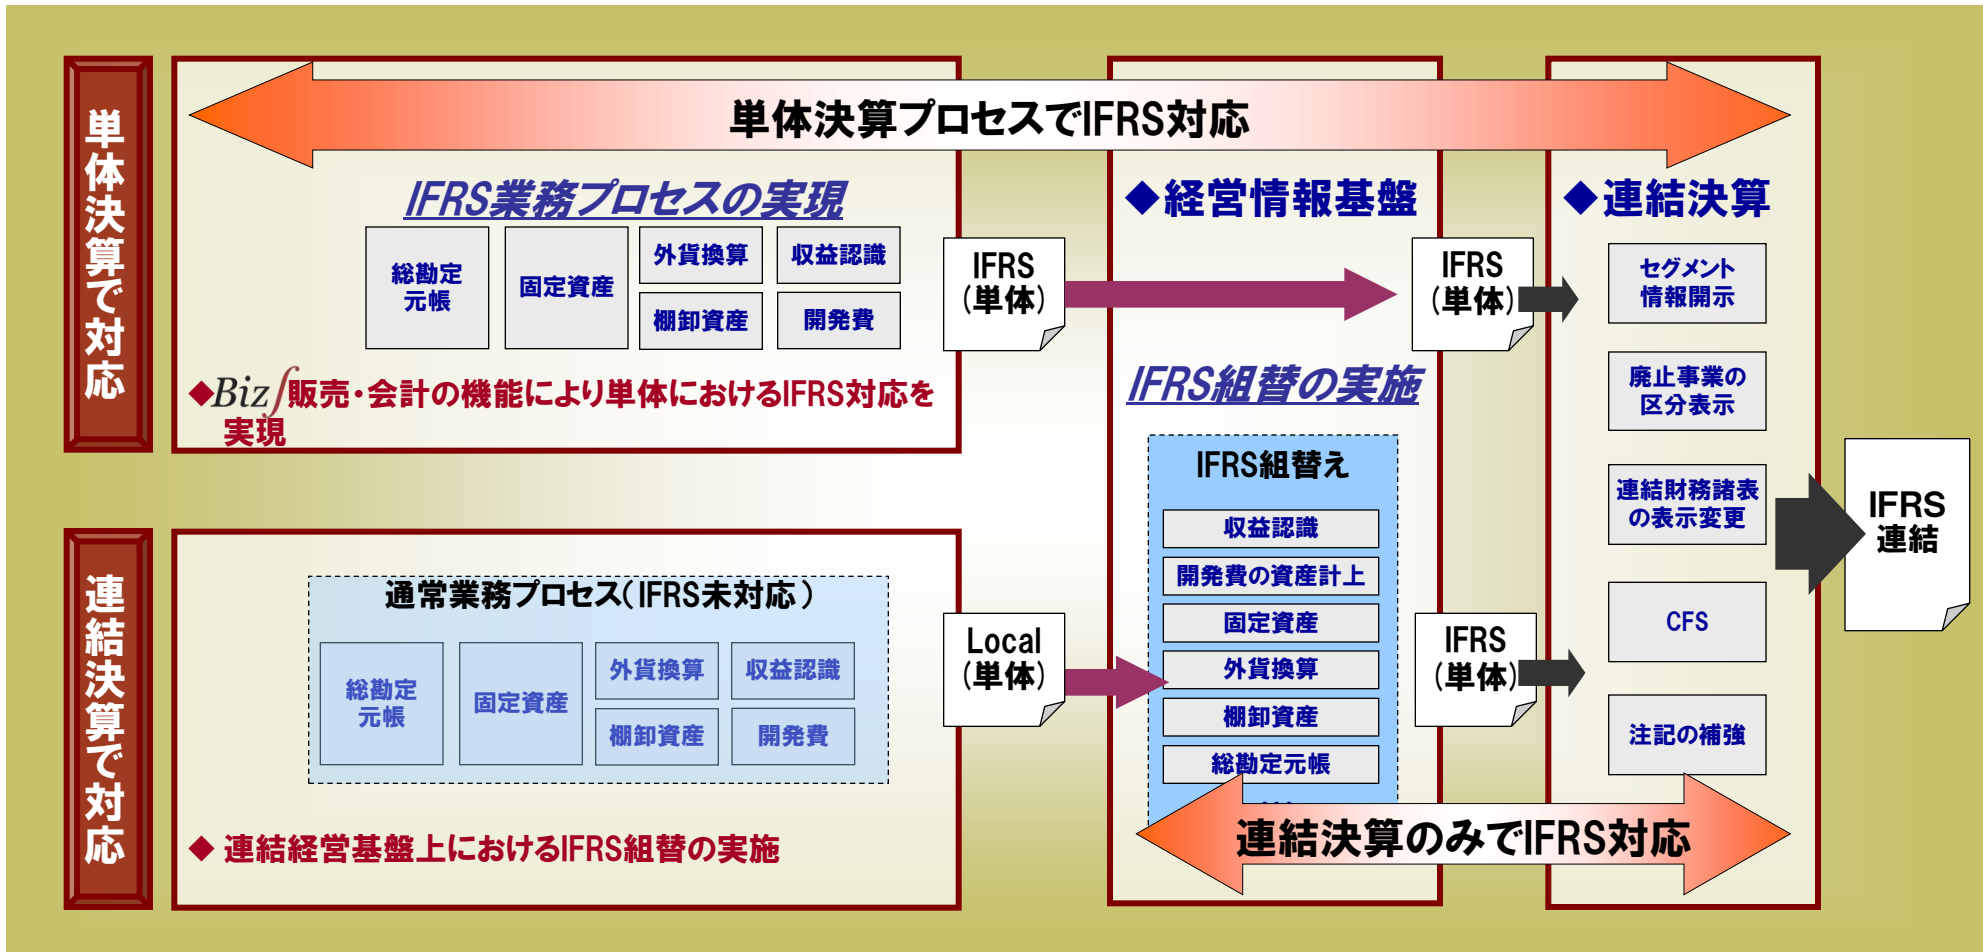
単体決算で対応

単体決算プロセスでIFRS対応

IFRS業務プロセスの実現

| 総勘定元帳 | 固定資産 | 外貨換算 | 収益認識 |
|---|---|---|---|
| | | 棚卸資産 | 開発費 |

◆Biz∫販売・会計の機能により単体におけるIFRS対応を実現

IFRS（単体）

◆経営情報基盤

IFRS（単体）

◆連結決算

セグメント情報開示

廃止事業の区分表示

連結財務諸表の表示変更

CFS

注記の補強

IFRS連結

IFRS組替の実施

IFRS組替え

収益認識
開発費の資産計上
固定資産
外貨換算
棚卸資産
総勘定元帳

連結決算で対応

通常業務プロセス（IFRS未対応）

| 総勘定元帳 | 固定資産 | 外貨換算 | 収益認識 |
|---|---|---|---|
| | | 棚卸資産 | 開発費 |

◆ 連結経営基盤上におけるIFRS組替の実施

Local（単体）

IFRS（単体）

連結決算のみでIFRS対応